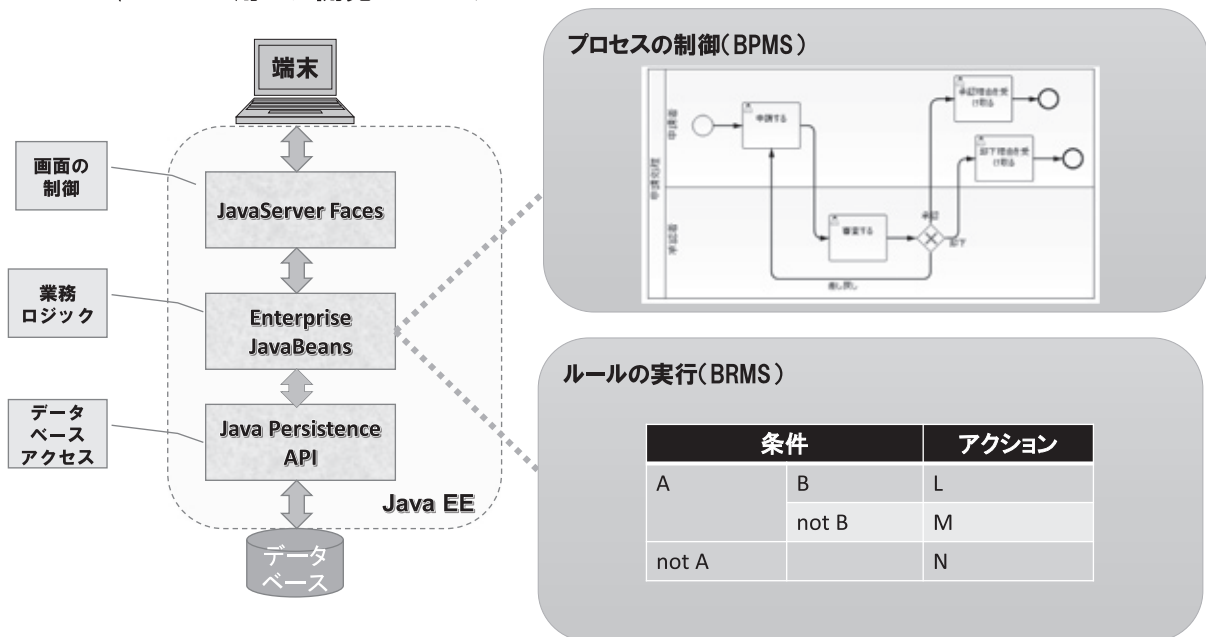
端末

画面の制御

JavaServer Faces

業務ロジック

Enterprise JavaBeans

データベースアクセス

Java Persistence API

Java EE

データベース

プロセスの制御(BPMS)

申請者

申請処理

承認者

申請する

審査する

承認

却下

差し戻し

承認理由を受け取る

却下理由を受け取る

ルールの実行(BRMS)

| 条件 | | アクション |
|---|---|---|
| A | B | L |
| | not B | M |
| not A | | N |